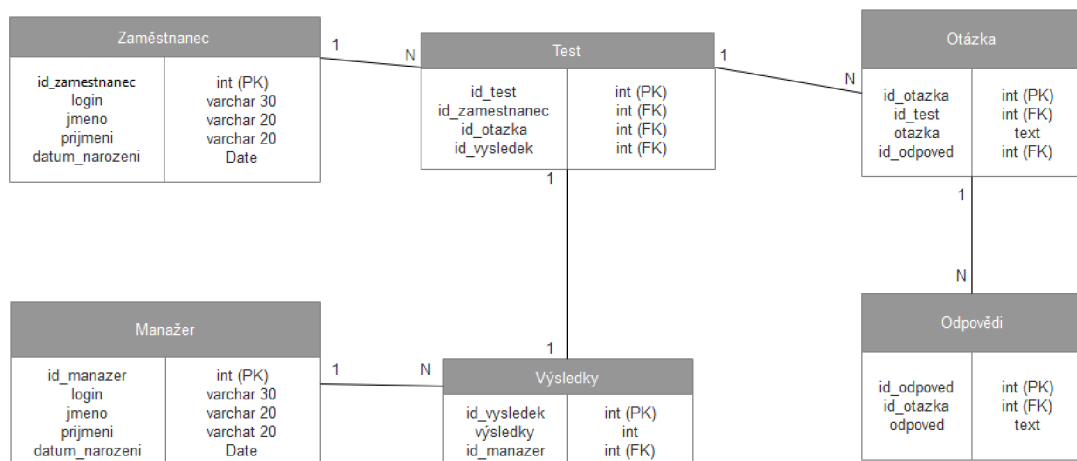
Zaměstnanec

| id_zamestnanec login jmeno prijmeni datum_narozeni | int (PK) varchar 30 varchar 20 varchar 20 Date |
|---|---|

1

N

Test

| id_test id_zamestnanec id_otazka id_vysledek | int (PK) int (FK) int (FK) int (FK) |
|---|---|

1

N

Otázka

| id_otazka id_test otazka id_odpoved | int (PK) int (FK) text int (FK) |
|---|---|

1

1

1

N

Odpovědi

| id_odpoved id_otazka odpoved | int (PK) int (FK) text |
|---|---|

Manažer

| id_manazer login jmeno prijmeni datum_narozeni | int (PK) varchar 30 varchar 20 varchat 20 Date |
|---|---|

1

N

Výsledky

| id_vysledek výsledky id_manazer | int (PK) int int (FK) |
|---|---|